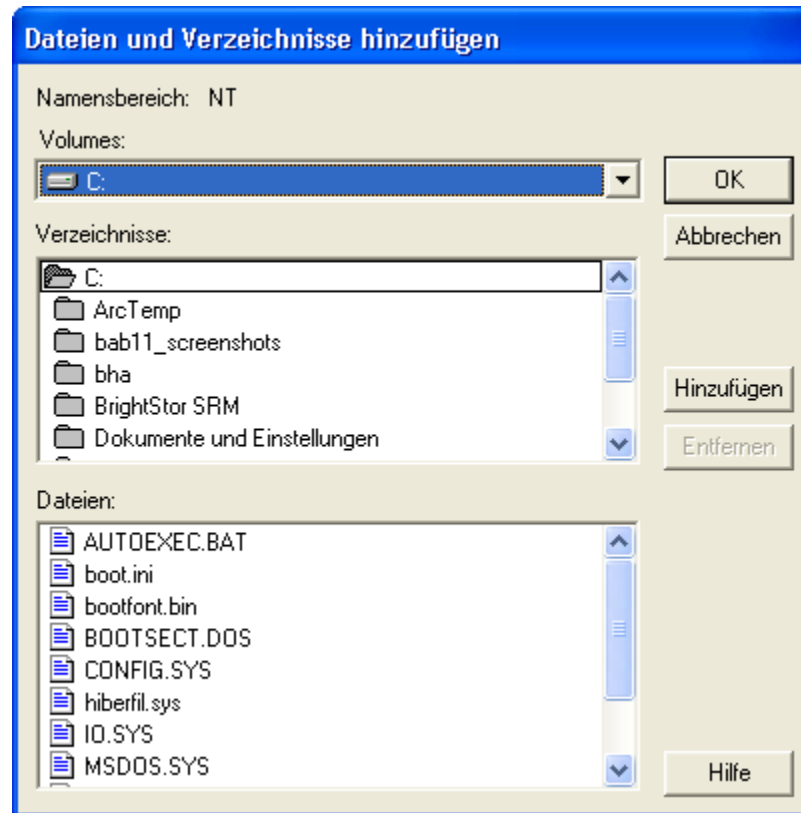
Dateien und Verzeichnisse hinzufügen

Namensbereich: NT

Volumes:

C:

OK

Abbrechen

Verzeichnisse:

C:
ArcTemp
bab11_screenshots
bha
BrightStor SRM
Dokumente und Einstellungen

Hinzufügen

Entfernen

Dateien:

AUTOEXEC.BAT
boot.ini
bootfont.bin
BOOTSECT.DOS
CONFIG.SYS
hiberfil.sys
IO.SYS
MSDOS.SYS

Hilfe